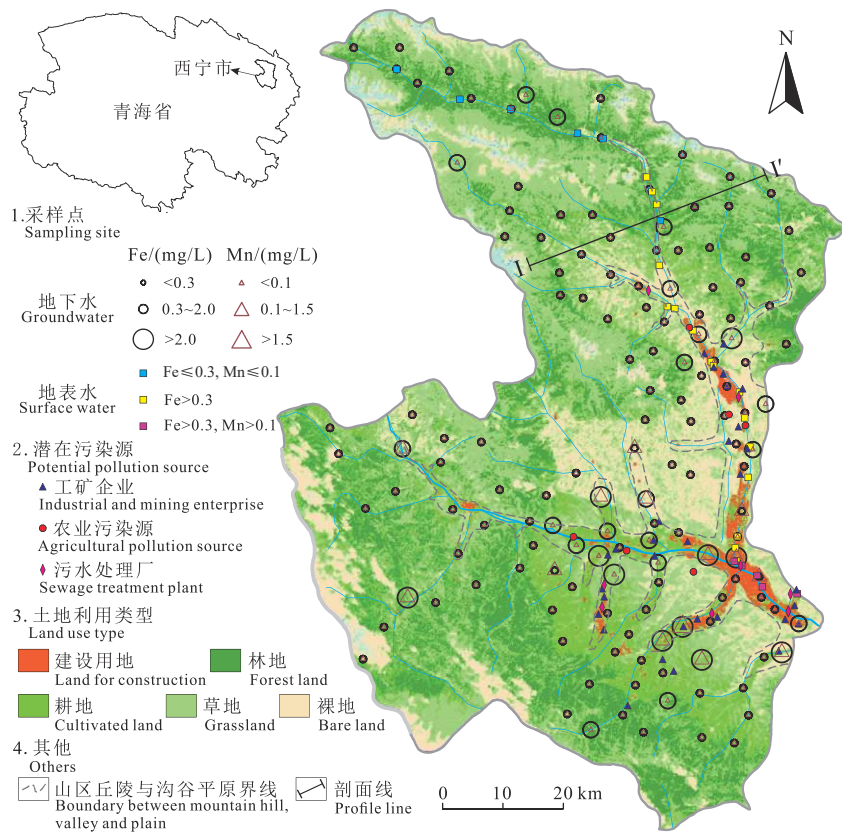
西宁市
青海省

N

I
I'

1.采样点
Sampling site
Fe/(mg/L) Mn/(mg/L)
<0.3 <0.1
地下水
Groundwater
0.3~2.0 0.1~1.5
>2.0 >1.5
地表水
Surface water
Fe≤0.3, Mn≤0.1
Fe>0.3
Fe>0.3, Mn>0.1
2.潜在污染源
Potential pollution source
工矿企业
Industrial and mining enterprise
农业污染源
Agricultural pollution source
污水处理厂
Sewage treatment plant
3.土地利用类型
Land use type
建设用地
Land for construction
林地
Forest land
耕地
Cultivated land
草地
Grassland
裸地
Bare land
4.其他
Others
山区丘陵与沟谷平原界线
Boundary between mountain hill, valley and plain
剖面线
Profile line

0 10 20 km